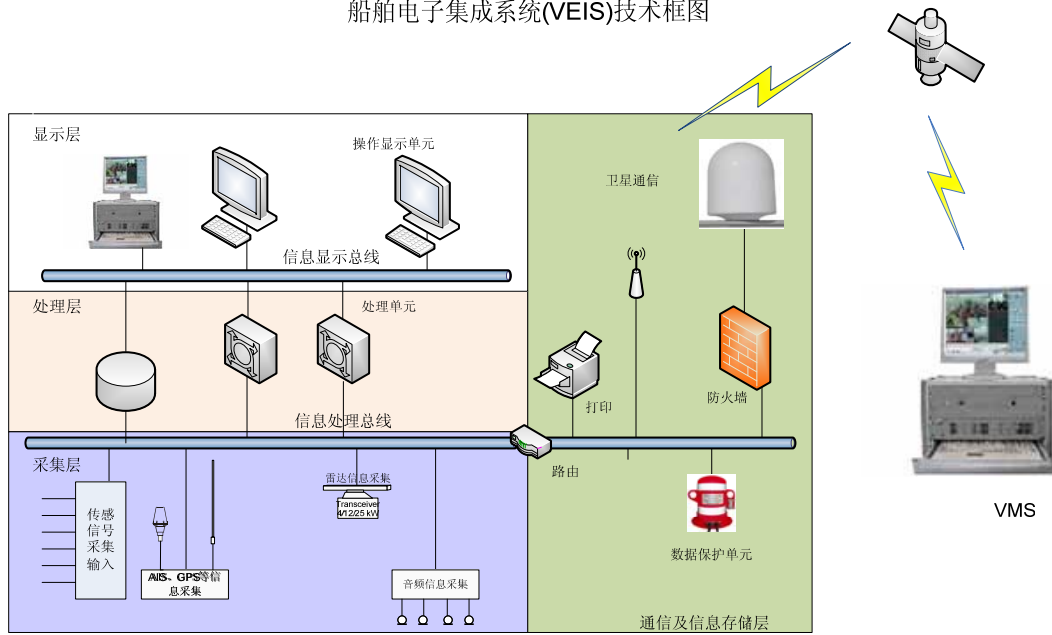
船舶电子集成系统(VEIS)技术框图

显示层

操作显示单元

信息显示总线

处理层

处理单元

信息处理总线

采集层

传感信号采集输入

AIS、GPS等信息采集

雷达信息采集

Transceiver 4/12/25 kW

音频信息采集

卫星通信

打印

防火墙

路由

数据保护单元

通信及信息存储层

VMS